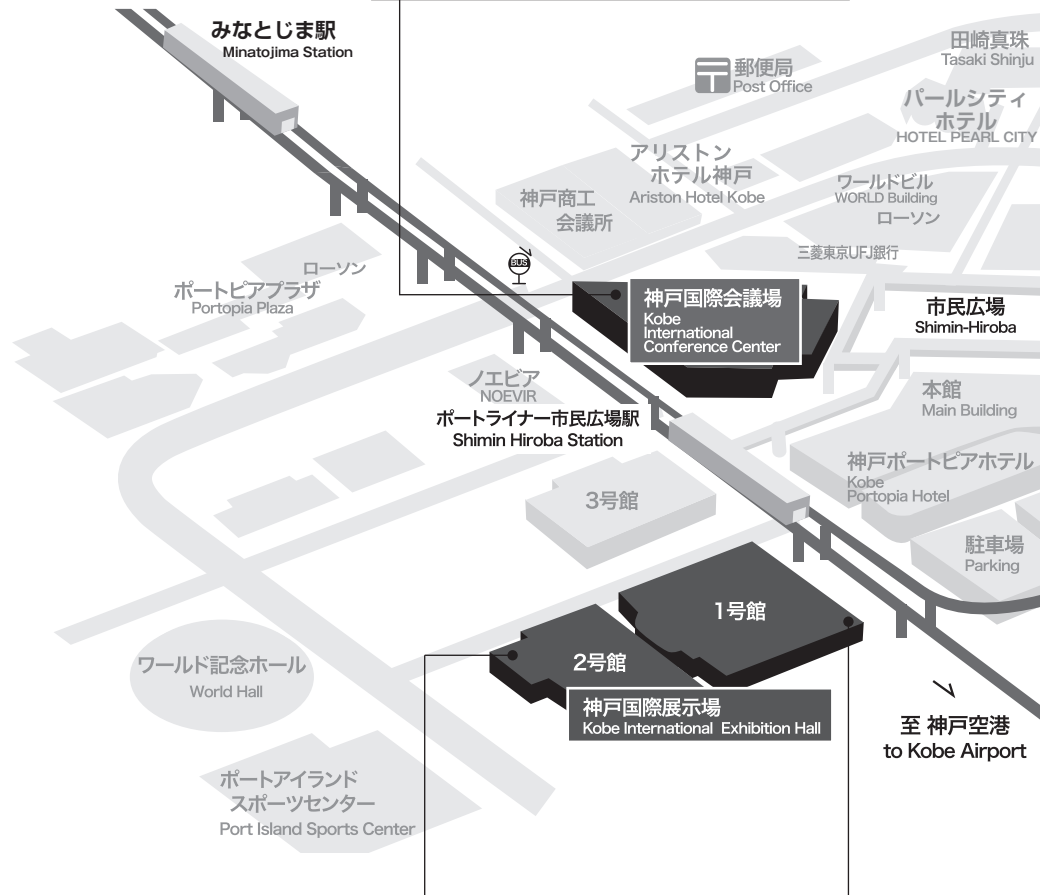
みなとじま駅
Minatojima Station

郵便局
Post Office

田崎真珠
Tasaki Shinju

パールシティホテル
HOTEL PEARL CITY

アリストンホテル神戸
Ariston Hotel Kobe

神戸商工会議所

ワールドビル
WORLD Building

ローソン

三菱東京UFJ銀行

BUS

ローソン

ポートピアプラザ
Portopia Plaza

神戸国際会議場
Kobe International Conference Center

市民広場
Shimin-Hiroba

ノエビア
NOEVIR

ポートライナー市民広場駅
Shimin Hiroba Station

本館
Main Building

神戸ポートピアホテル
Kobe Portopia Hotel

3号館

駐車場
Parking

1号館

2号館

ワールド記念ホール
World Hall

神戸国際展示場
Kobe International Exhibition Hall

至 神戸空港
to Kobe Airport

ポートアイランドスポーツセンター
Port Island Sports Center